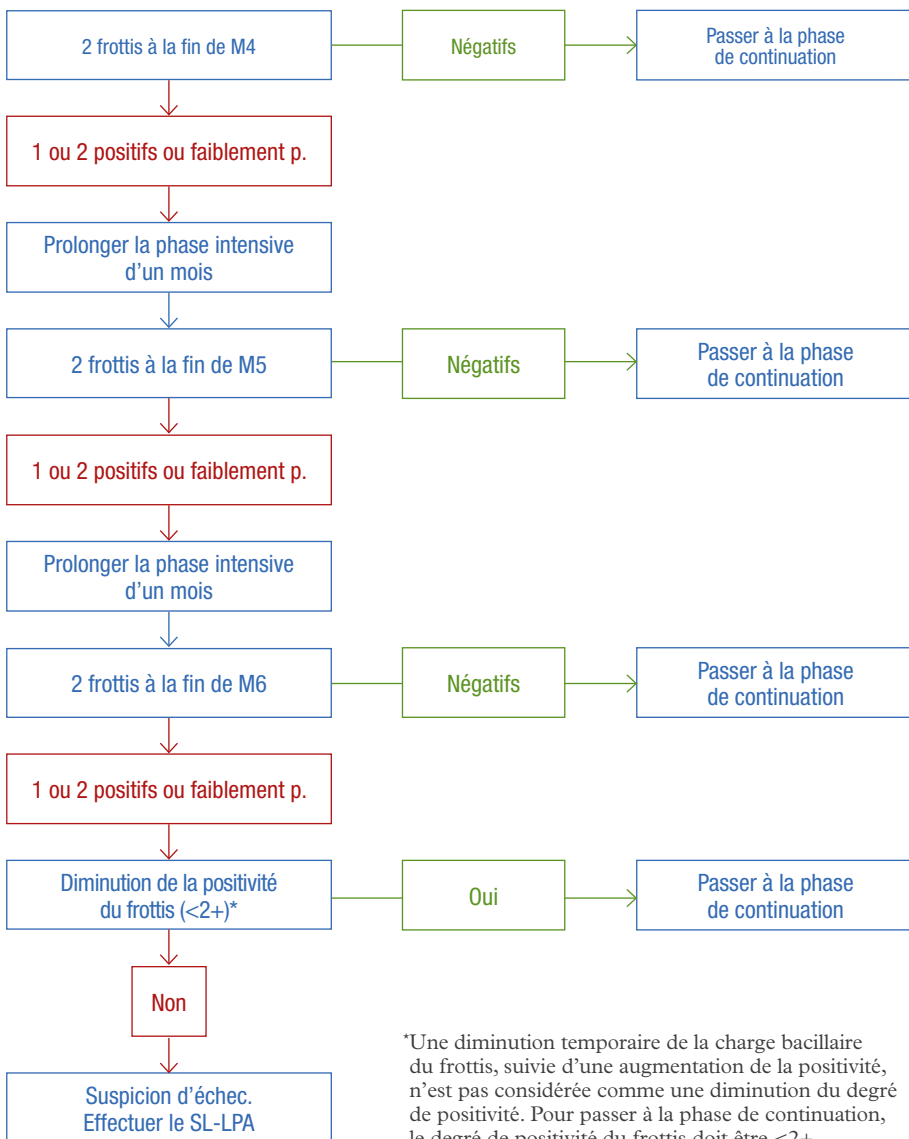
2 frottis à la fin de M4

Négatifs

Passer à la phase de continuation

1 ou 2 positifs ou faiblement p.

Prolonger la phase intensive d'un mois

2 frottis à la fin de M5

Négatifs

Passer à la phase de continuation

1 ou 2 positifs ou faiblement p.

Prolonger la phase intensive d'un mois

2 frottis à la fin de M6

Négatifs

Passer à la phase de continuation

1 ou 2 positifs ou faiblement p.

Diminution de la positivité du frottis (<2+)*

Oui

Passer à la phase de continuation

Non

Suspicion d'échec. Effectuer le SL-LPA

*Une diminution temporaire de la charge bacillaire du frottis, suivie d'une augmentation de la positivité, n'est pas considérée comme une diminution du degré de positivité. Pour passer à la phase de continuation, le degré de positivité du frottis doit être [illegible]